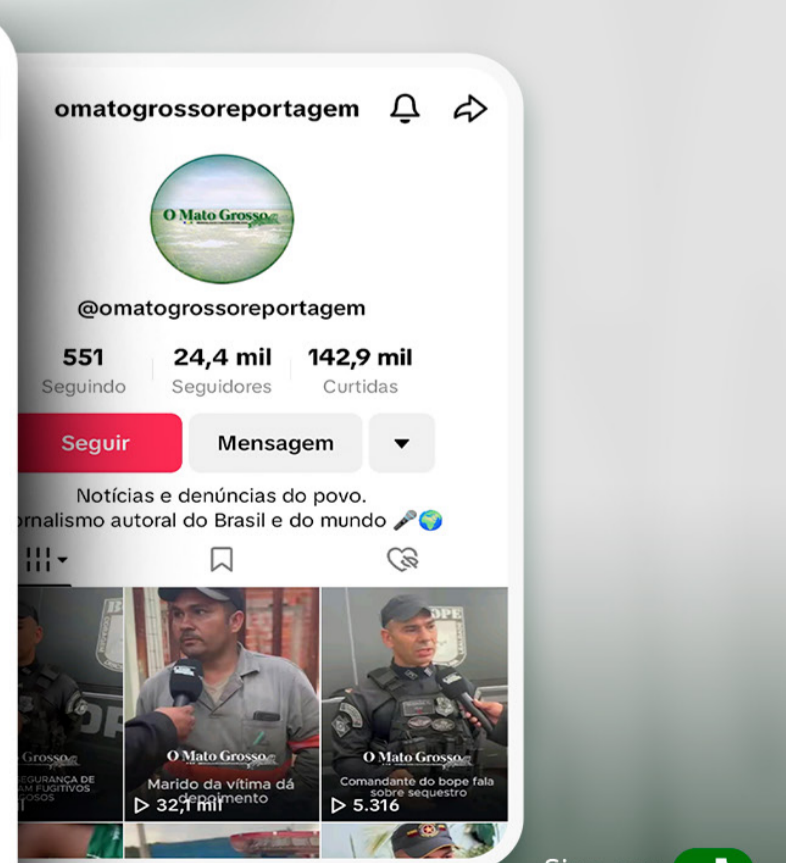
omatogrossoreportagem

O Mato Grosso

@omatogrossoreportagem

551
Seguindo

24,4 mil
Seguidores

142,9 mil
Curtidas

Seguir

Mensagem

Notícias e denúncias do povo.
rnalismo autoral do Brasil e do mundo 🎤🌍

Grosso
EGURANÇA DE
AM FUGITIVOS
OSOS
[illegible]

O Mato Grosso
Marido da vítima dá depoimento
▷ 32,1 mil

O Mato Grosso
Comandante do bope fala sobre sequestro
▷ 5.316